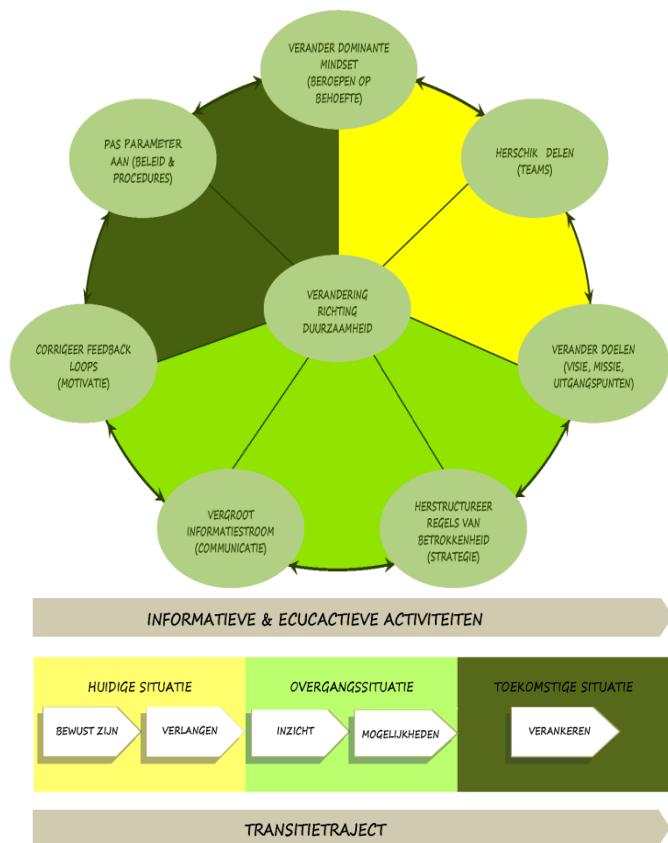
VERANDER DOMINANTE MINDSET (BEROEPEN OP BEHOEFTE)

HERSCHIK DELEN (TEAMS)

VERANDER DOELEN (VISIE, MISSIE, UITGANGSPUNTEN)

HERSTRUCTUREER REGELS VAN BETROKKENHEID (STRATEGIE)

VERGROOT INFORMATIESTROOM (COMMUNICATIE)

CORRIGEER FEEDBACK LOOPS (MOTIVATIE)

PAS PARAMETER AAN (BELEID & PROCEDURES)

VERANDERING RICHTING DUURZAAMHEID

INFORMATIEVE & ECUCACTIEVE ACTIVITEITEN

HUIDIGE SITUATIE

BEWUST ZIJN

VERLANGEN

OVERGANGSSITUATIE

INZICHT

MOGELIJKHEDEN

TOEKOMSTIGE SITUATIE

VERANKEREN

TRANSITIETRAJECT